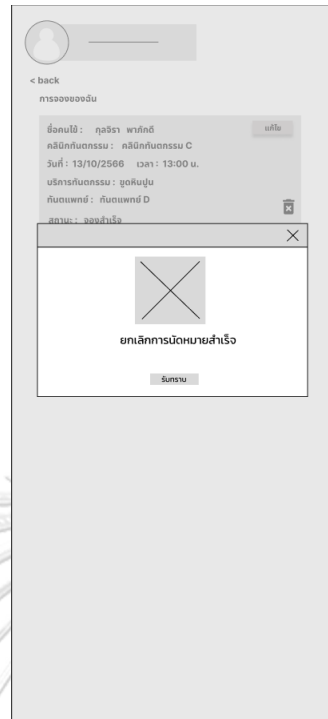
< back
การจองของฉัน

ชื่อคนไข้ : กุลจิรา พาภักดี
คลินิกทันตกรรม : คลินิกทันตกรรม C
วันที่ : 13/10/2566 เวลา : 13:00 น.
บริการทันตกรรม : ขูดหินปูน
ทันตแพทย์ : ทันตแพทย์ D
สถานะ : จองสำเร็จ

แก้ไข

ยกเลิกการนัดหมายสำเร็จ

รับทราบ